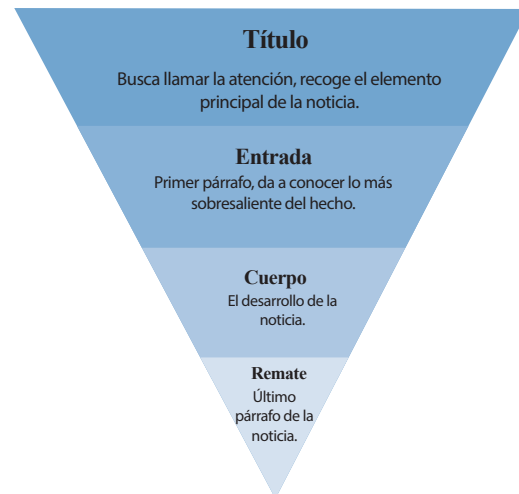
Título

Busca llamar la atención, recoge el elemento principal de la noticia.

Entrada

Primer párrafo, da a conocer lo más sobresaliente del hecho.

Cuerpo

El desarrollo de la noticia.

Remate

Último párrafo de la noticia.